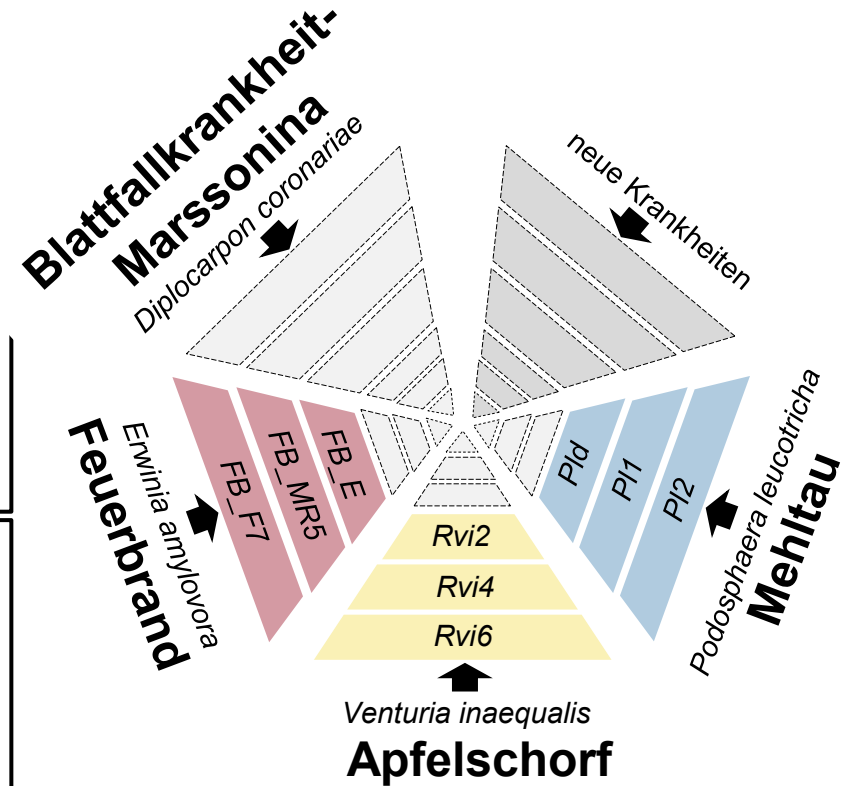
Blattfallkrankheit-
Marssonina
Diplocarpon coronariae

neue Krankheiten

Erwinia amylovora
Feuerbrand

FB_F7
FB_MR5
FB_E

Rvi2
Rvi4
Rvi6

Pld
Pl1
Pl2

Podosphaera leucotricha
Mehltau

Venturia inaequalis
Apfelschorf